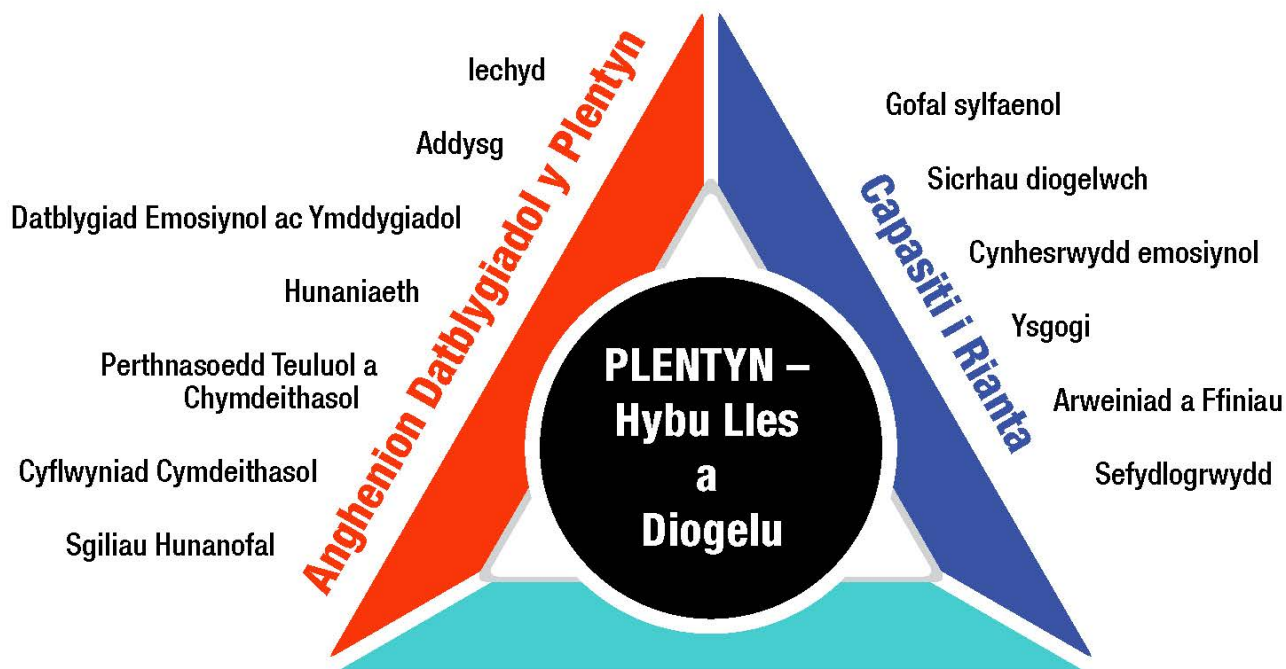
Iechyd

Addysg

Datblygiad Emosiynol ac Ymddygiadol

Hunaniaeth

Perthnasoedd Teuluol a Chymdeithasol

Cyflwyniad Cymdeithasol

Sgiliau Hunanofal

Anghenion Datblygiadol y Plentyn

PLENTYN – Hybu Lles a Diogelu

Capasiti i Rianta

Gofal sylfaenol

Sicrhau diogelwch

Cynhesrwydd emosiynol

Ysgogi

Arweiniad a Ffiniau

Sefydlogrwydd